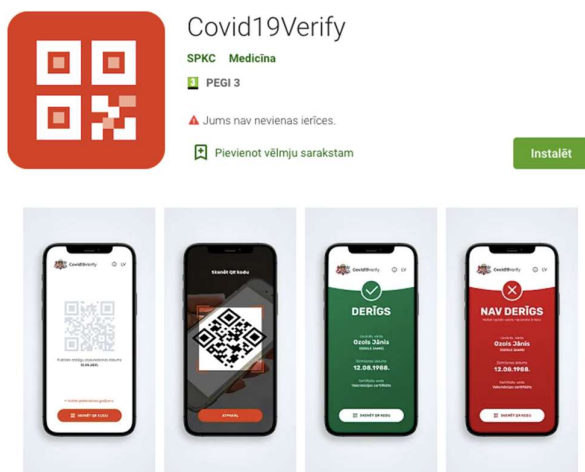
Covid19Verify

SPKC Medicīna

3 PEGI 3

Jums nav nevienas ierīces.

Pievienot vēlmju sarakstam

Instalēt

Covid19Verify LV

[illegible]

SKENĒT QR KODU

Skenēt QR kodu

ATCELT

Covid19Verify LV

DERĪGS

Ozols Jānis

12.08.1988.

SKENĒT QR KODU

Covid19Verify LV

NAV DERĪGS

Ozols Jānis

12.08.1988.

SKENĒT QR KODU